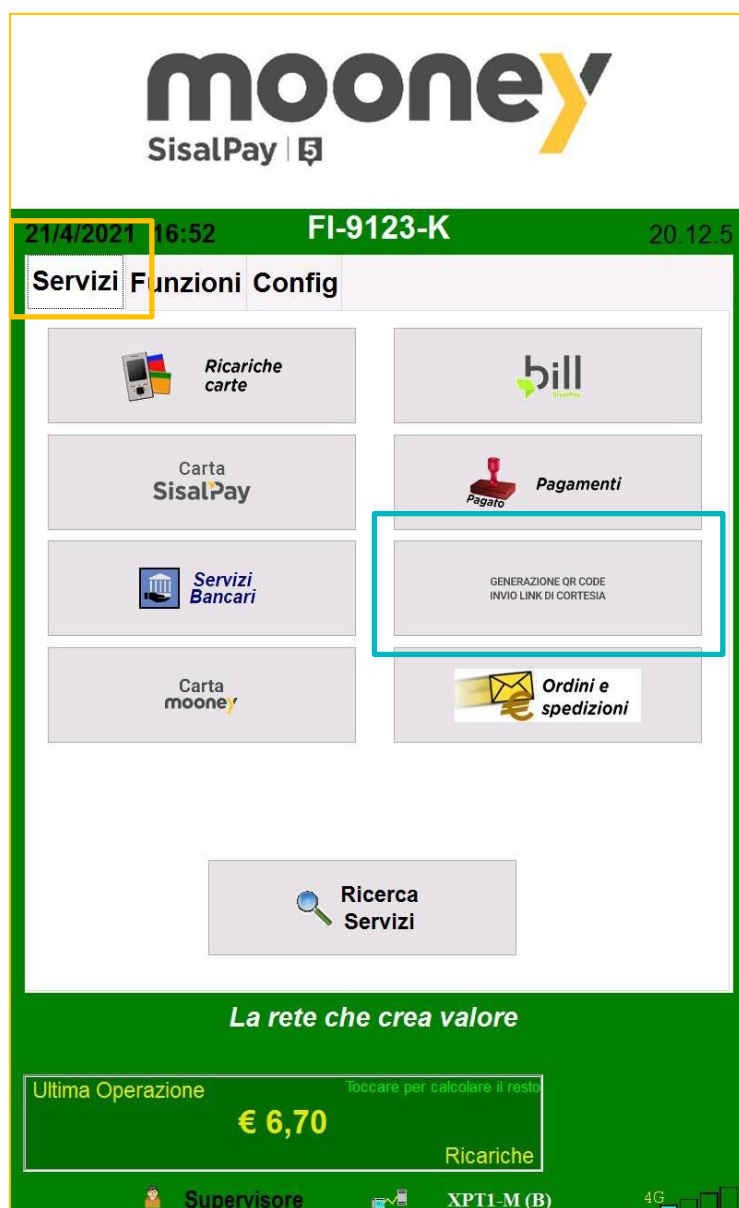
mooney
SisalPay | 5

21/4/2021 16:52 FI-9123-K 20.12.5

Servizi Funzioni Config

Ricariche carte

bill
SisalPay

Carta SisalPay

Pagato
Pagamenti

Servizi Bancari

GENERAZIONE QR CODE
INVIO LINK DI CORTESIA

Carta mooney

Ordini e spedizioni

Ricerca Servizi

La rete che crea valore

Ultima Operazione
Toccare per calcolare il resto
€ 6,70
Ricariche

Supervisore XPT1-M (B) 4G